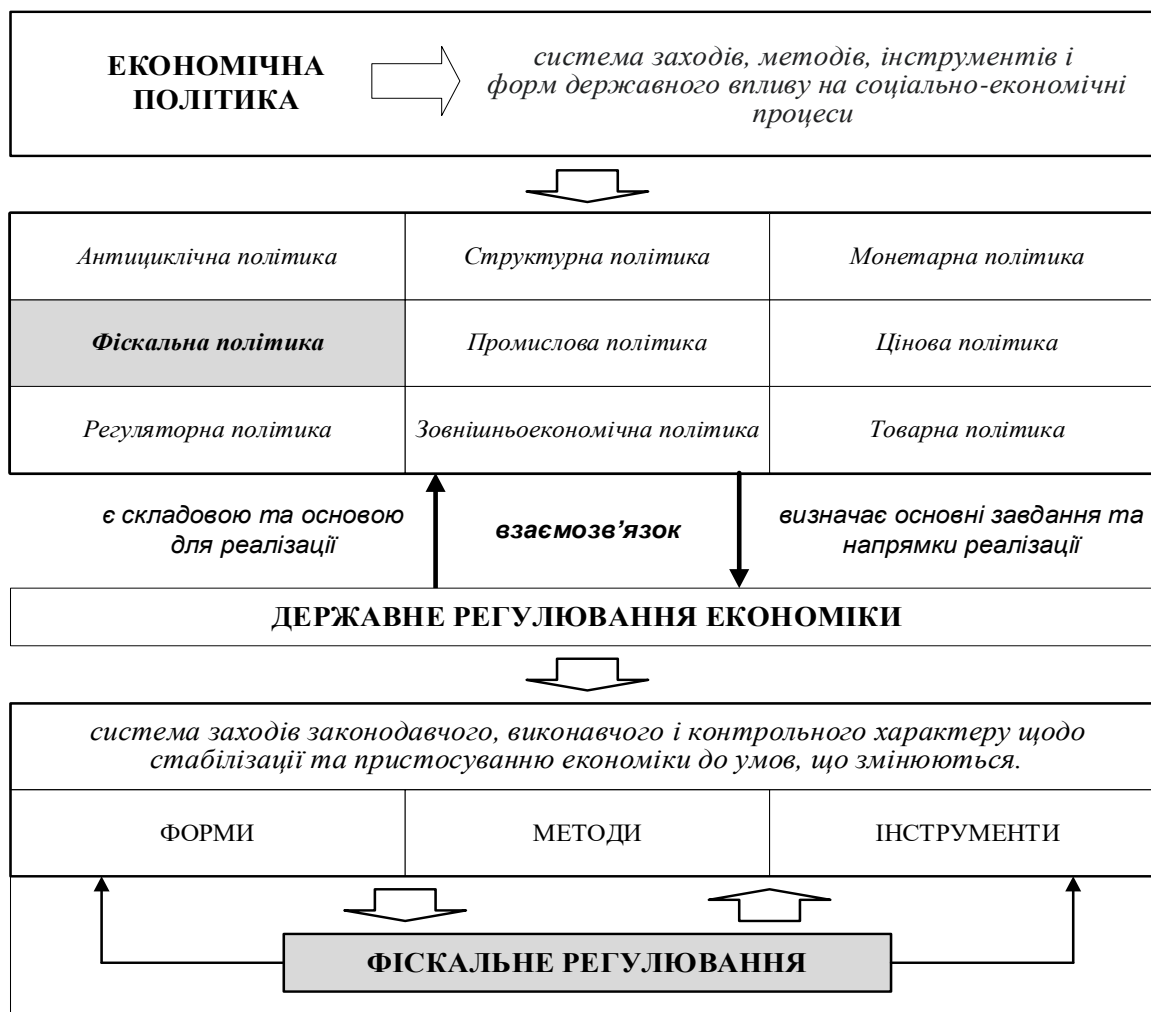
ЕКОНОМІЧНА ПОЛІТИКА

система заходів, методів, інструментів і форм державного впливу на соціально-економічні процеси

| Антициклічна політика | Структурна політика | Монетарна політика |
|---|---|---|
| Фіскальна політика | Промислова політика | Цінова політика |
| Регуляторна політика | Зовнішньоекономічна політика | Товарна політика |

є складовою та основою для реалізації

взаємозв'язок

визначає основні завдання та напрямки реалізації

ДЕРЖАВНЕ РЕГУЛЮВАННЯ ЕКОНОМІКИ

система заходів законодавчого, виконавчого і контрольного характеру щодо стабілізації та пристосуванню економіки до умов, що змінюються.

| ФОРМИ | МЕТОДИ | ІНСТРУМЕНТИ |
|---|---|---|

ФІСКАЛЬНЕ РЕГУЛЮВАННЯ